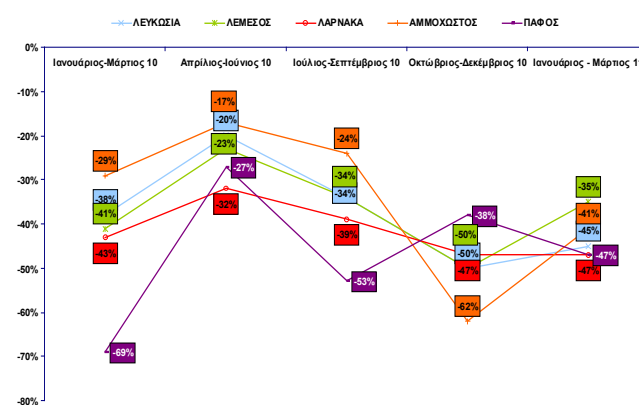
ΛΕΥΚΩΣΙΑ ΛΕΜΕΣΟΣ ΛΑΡΝΑΚΑ ΑΜΜΟΧΩΣΤΟΣ ΠΑΦΟΣ

0%
-10%
-20%
-30%
-40%
-50%
-60%
-70%
-80%

Ιανουάριος-Μάρτιος 10
Απρίλιος-Ιούνιος 10
Ιούλιος-Σεπτέμβριος 10
Οκτώβριος-Δεκέμβριος 10
Ιανουάριος - Μάρτιος 1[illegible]

-29%
-38%
-41%
-43%
-69%

-17%
-20%
-23%
-27%
-32%

-24%
-34%
-34%
-39%
-53%

-38%
-50%
-50%
-47%
-62%

-35%
-41%
-45%
-47%
-47%